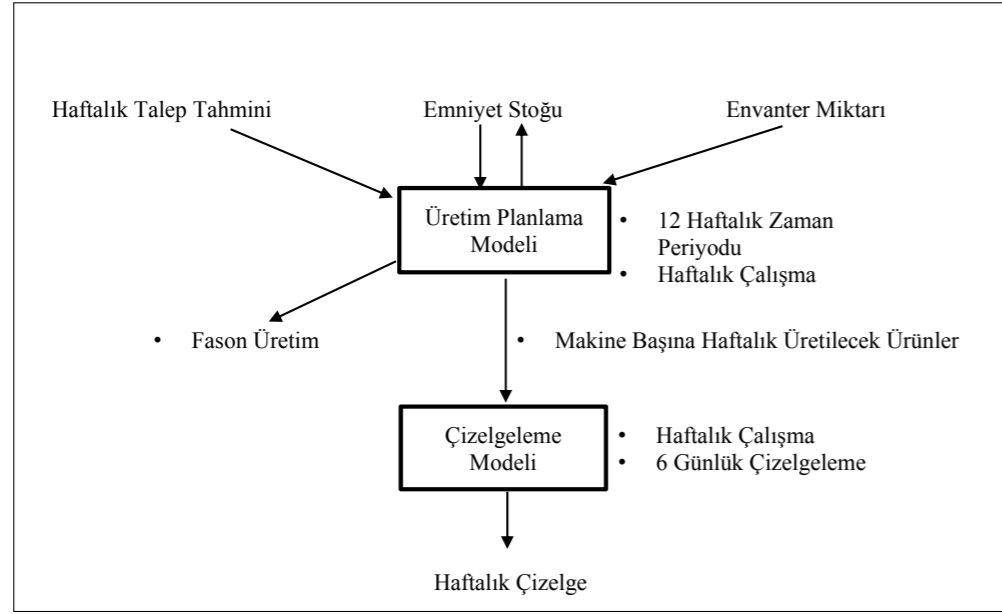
Haftalık Talep Tahmini

Emniyet Stoğu

Envanter Miktarı

Üretim Planlama Modeli

• 12 Haftalık Zaman Periyodu
• Haftalık Çalışma

• Fason Üretim

• Makine Başına Haftalık Üretilecek Ürünler

Çizelgeleme Modeli

• Haftalık Çalışma
• 6 Günlük Çizelgeleme

Haftalık Çizelge